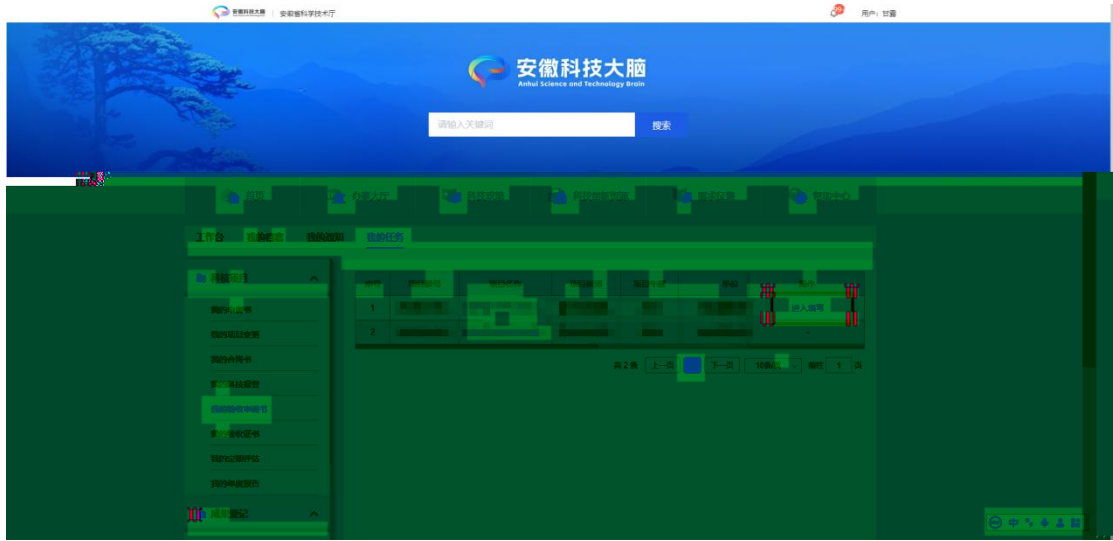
安徽科技大脑 | 安徽省科学技术厅

用户：甘露

安徽科技大脑
Anhui Science and Technology Brain

请输入关键词

搜索

首页 办事大厅 科技政策 科技创新资源 科技应用 服务中心

工作台 我的信息 我的通知 我的任务

科技项目

我的申报书
我的项目变更
我的合同书
我的科技报告
我的验收申请书
我的验收证书
我的绩效评估
我的年度报告

成果登记

序号 项目编号 项目名称 申报单位 项目类型 单位 操作

1 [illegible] 进入填写

2 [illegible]

共 2 条 上一页 1 下一页 10条/页 前往 1 页